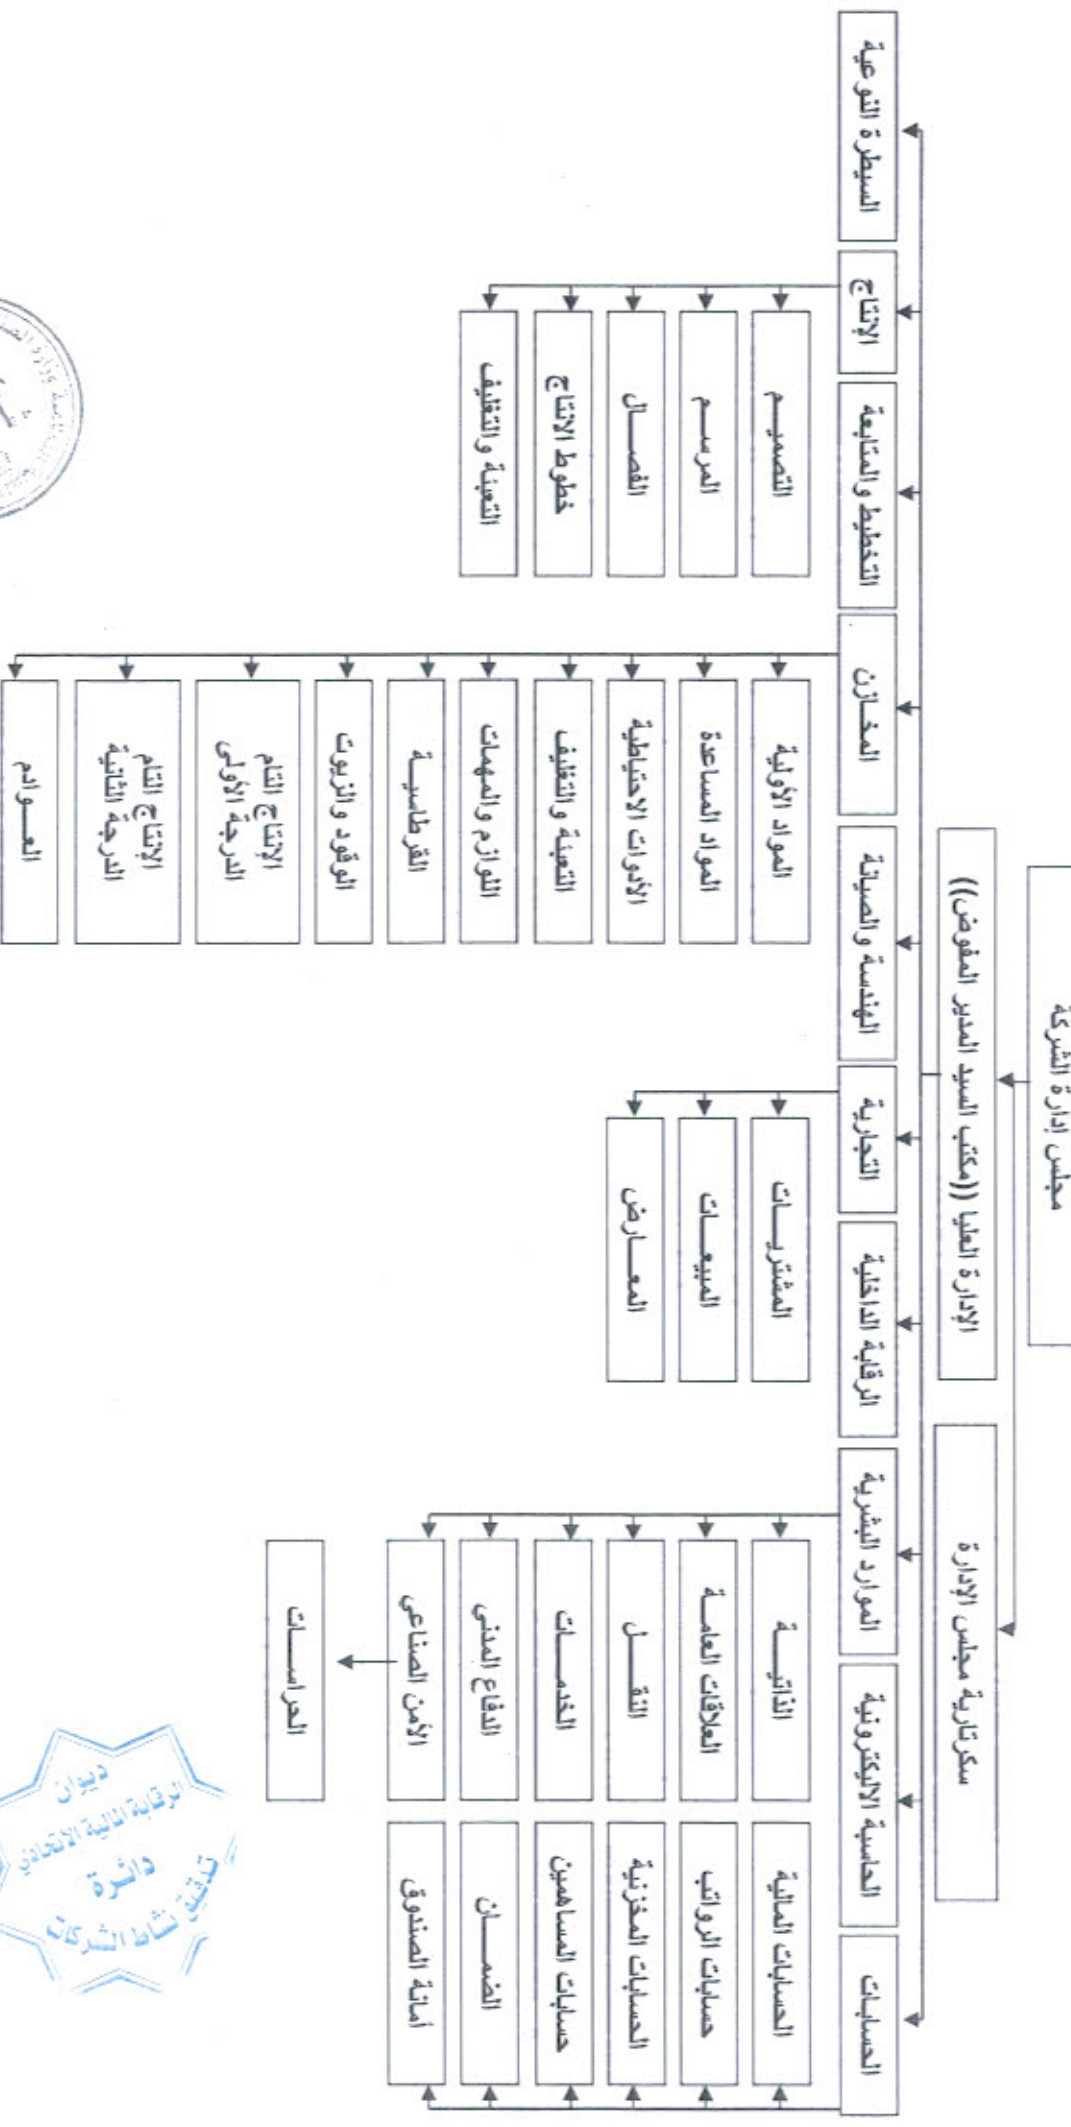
مجلس إدارة الشركة

الإدارة العليا ((مكتب السيد المدير المفوض))

سكرتارية مجلس الإدارة

السيطرة النوعية

الإنتاج

التصميم

الرسم

الفصال

خطوط الإنتاج

التعبئة و التغليف

التخطيط والمتابعة

المخازن

المواد الأولية

المواد المساعدة

الأدوات الاحتياطية

التعبئة والتغليف

اللوازم والمهمات

القرطاسية

الوقود والزيوت

الإنتاج التام الدرجة الأولى

الإنتاج التام الدرجة الثانية

العوادم

الهندسة والصيانة

التجارية

المشتريات

المبيعات

المعارض

الرقابة الداخلية

الموارد البشرية

الذاتية

العلاقات العامة

النقل

الخدمات

الدفاع المدني

الأمن الصناعي

الدراسات

الحاسبة الإلكترونية

الحسابات

الحسابات المالية

حسابات الرواتب

الحسابات المخزنية

حسابات المساهمين

الضمان

أمانة الصندوق

ديوان الرقابة المالية الاتحادي دائرة تدقيق نشاط الشركات